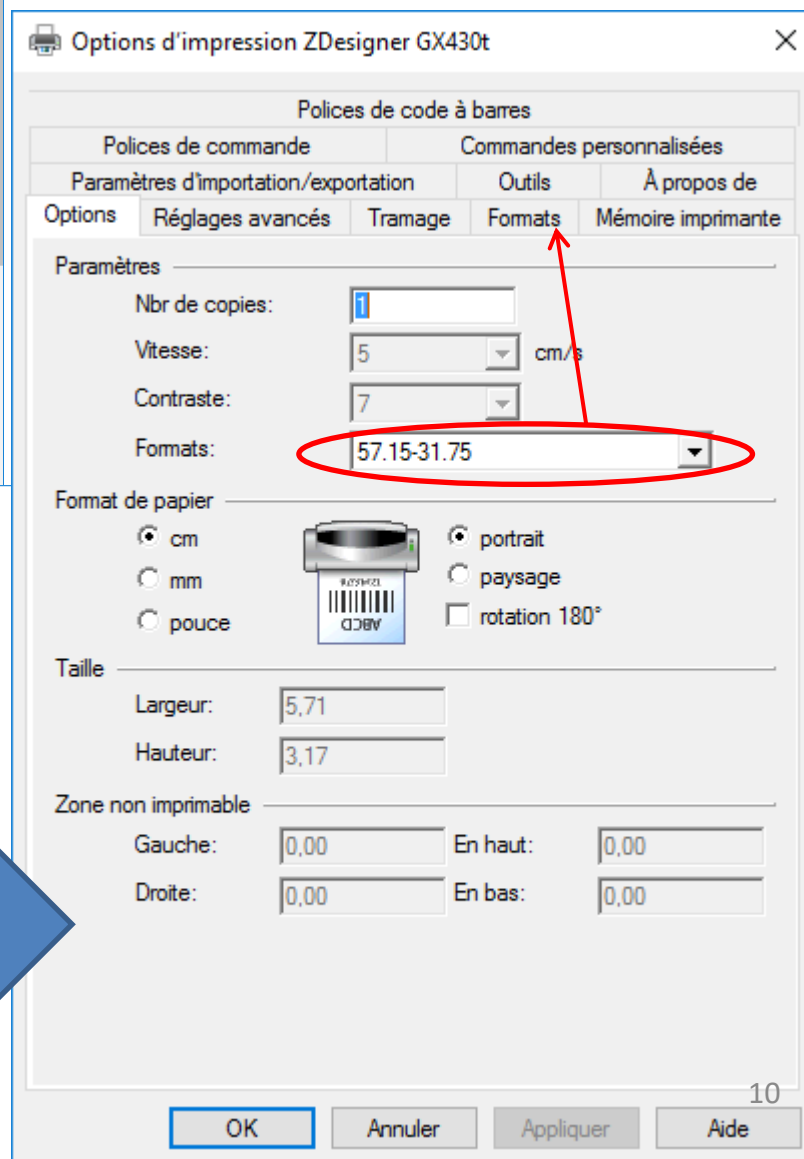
Options d'impression ZDesigner GX430t

×

Polices de code à barres

Polices de commande | Commandes personnalisées

Paramètres d'importation/exportation | Outils | À propos de

Options | Réglages avancés | Tramage | Formats | Mémoire imprimante

Paramètres

Nbr de copies: 1

Vitesse: 5 cm/s

Contraste: 7

Formats: 57.15-31.75

Format de papier

cm

mm

pouce

12345678

ABCD

portrait

paysage

rotation 180°

Taille

Largeur: 5,71

Hauteur: 3,17

Zone non imprimable

Gauche: 0,00 En haut: 0,00

Droite: 0,00 En bas: 0,00

10

OK | Annuler | Appliquer | Aide